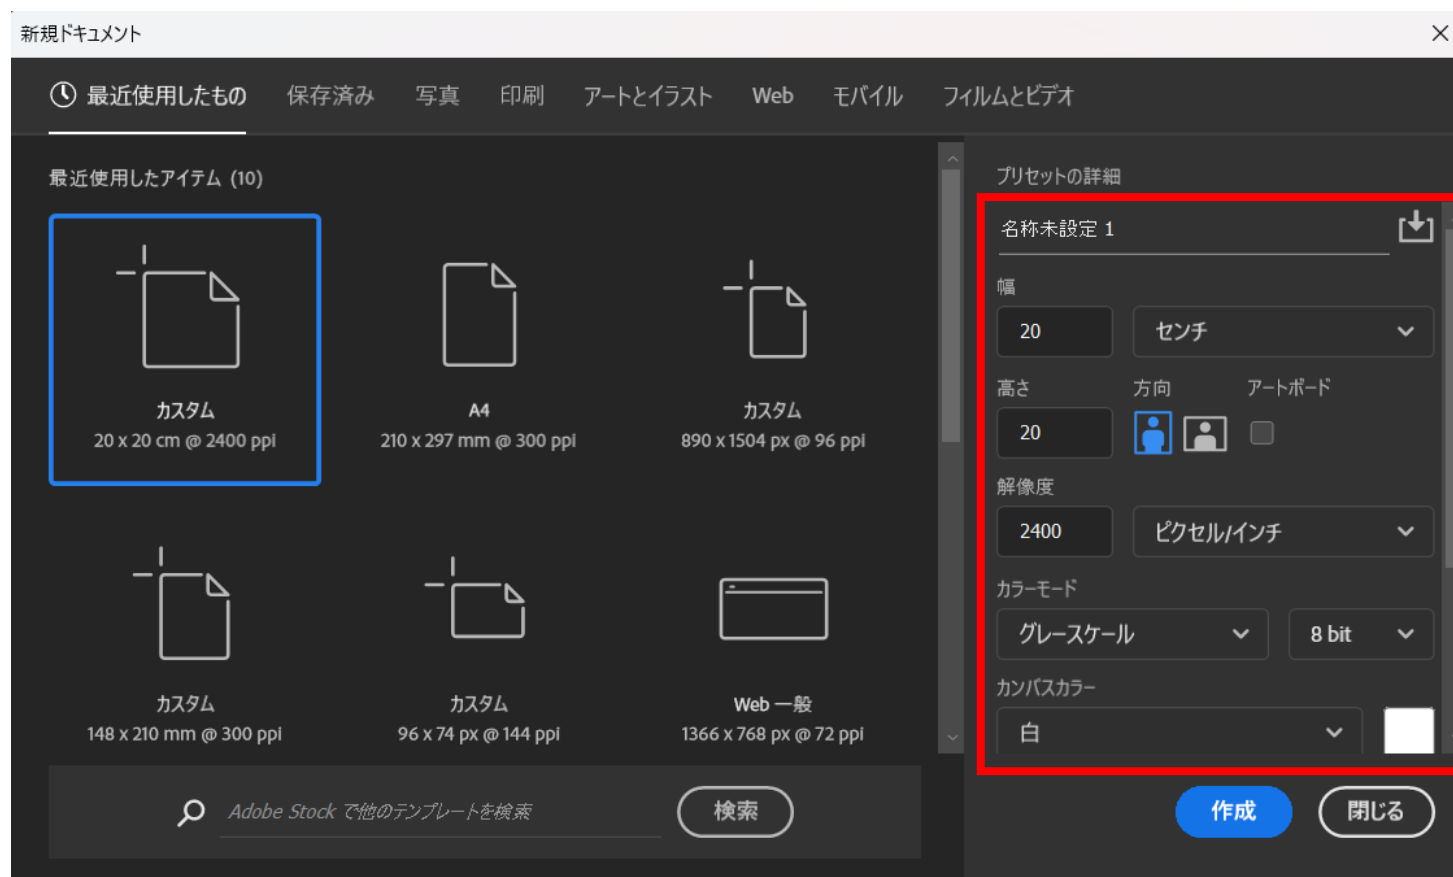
新規ドキュメント

×

最近使用したもの 保存済み 写真 印刷 アートとイラスト Web モバイル フィルムとビデオ

最近使用したアイテム (10)

カスタム
20 x 20 cm @ 2400 ppi

A4
210 x 297 mm @ 300 ppi

カスタム
890 x 1504 px @ 96 ppi

カスタム
148 x 210 mm @ 300 ppi

カスタム
96 x 74 px @ 144 ppi

Web 一般
1366 x 768 px @ 72 ppi

Adobe Stock で他のテンプレートを検索

検索

プリセットの詳細

名称未設定 1

幅

20

センチ

高さ

方向

アートボード

20

解像度

2400

ピクセル/インチ

カラーモード

グレースケール

8 bit

カンバスカラー

白

作成

閉じる